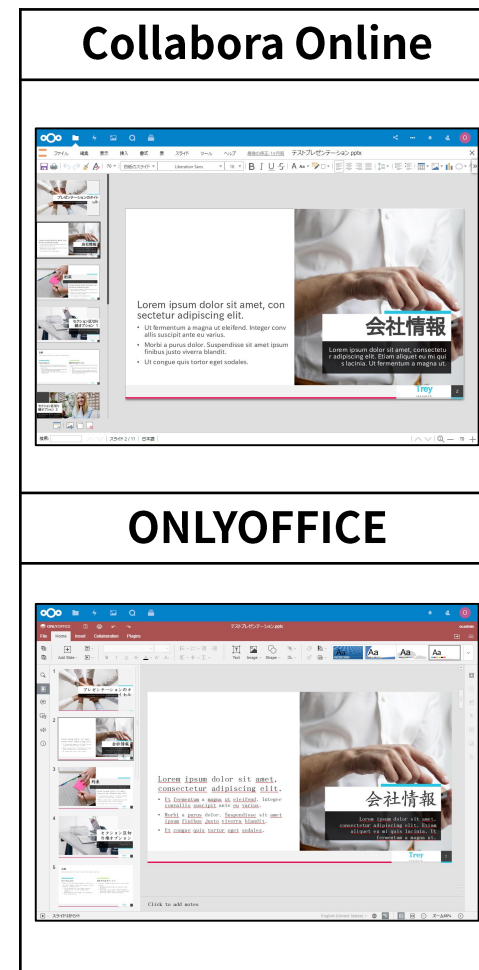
Collabora Online

ファイル 編集 表示 挿入 書式 表 スライド ツール ヘルプ 最後の保存: 1分前 テストプレゼンテーション.pptx

Liberation Sans 18

プレゼンテーションのタイトル

会社情報

Lorem ipsum dolor sit amet, consectetur adipiscing elit.

• Ut fermentum a magna ut eleifend. Integer convallis suscipit ante eu varius.
• Morbi a purus dolor. Suspendisse sit amet ipsum finibus justo viverra blandit.
• Ut congue quis tortor eget sodales.

会社情報

Lorem ipsum dolor sit amet, consectetur adipiscing elit. Etiam aliquet eu mi quis lacinia. Ut fermentum a magna ut.

Troy

2

スライド 2 / 11 日本語

ONLYOFFICE

ONLYOFFICE テストプレゼンテーション.pptx

File Home Insert Collaboration Plugins

Add Slide Text Image Shape

Aa Aa Aa Aa

プレゼンテーションのタイトル

会社情報

Lorem ipsum dolor sit amet, consectetur adipiscing elit.

• Ut fermentum a magna ut eleifend. Integer convallis suscipit ante eu varius.
• Morbi a purus dolor. Suspendisse sit amet ipsum finibus justo viverra blandit.
• Ut congue quis tortor eget sodales.

会社情報

Lorem ipsum dolor sit amet, consectetur adipiscing elit. Etiam aliquet eu mi quis lacinia. Ut fermentum a magna ut.

Troy

Click to add notes

スライド2/11